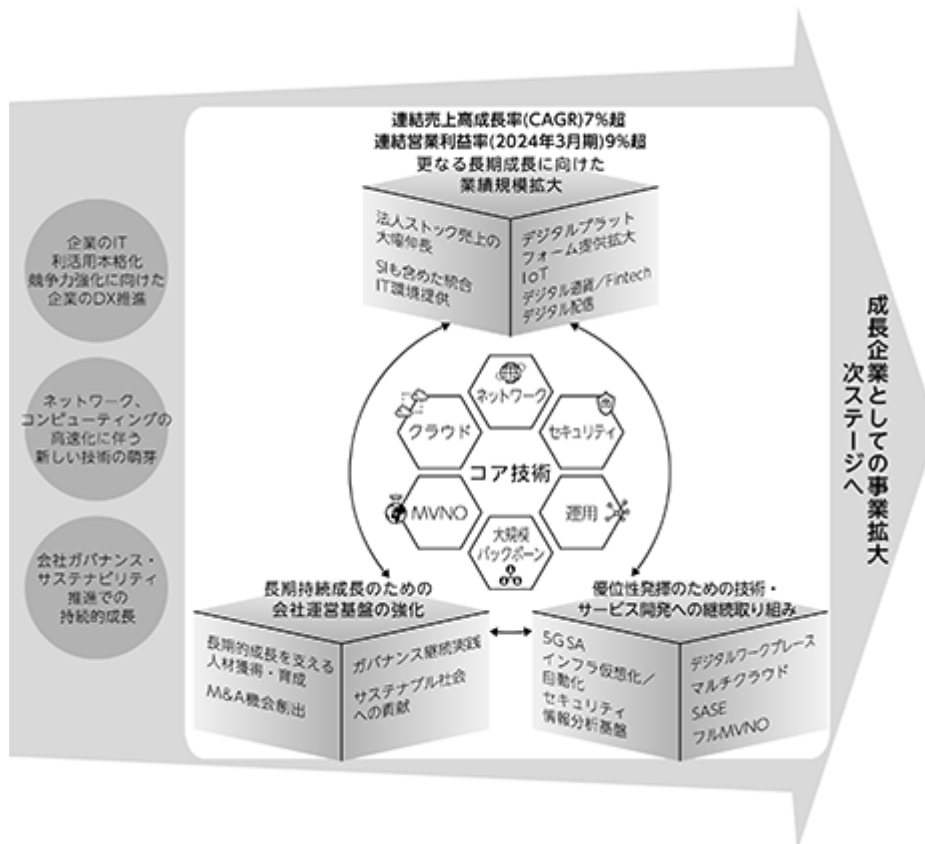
企業のIT利活用本格化 競争力強化に向けた企業のDX推進

ネットワーク、コンピューティングの高速化に伴う新しい技術の萌芽

会社ガバナンス・サステナビリティ推進での持続的成長

連結売上高成長率(CAGR)7%超
連結営業利益率(2024年3月期)9%超
更なる長期成長に向けた業績規模拡大

法人ストック売上の大幅伸長

SIも含めた統合IT環境提供

デジタルプラットフォーム提供拡大
IoT
デジタル通貨／Fintech
デジタル配信

ネットワーク

クラウド

セキュリティ

コア技術

MVNO

運用

大規模バックボーン

長期持続成長のための会社運営基盤の強化

長期的成長を支える人材獲得・育成

M&A機会創出

ガバナンス継続実践

サステナブル社会への貢献

優位性発揮のための技術・サービス開発への継続取り組み

5G SA
インフラ仮想化／自動化
セキュリティ情報分析基盤

デジタルワークプレース
マルチクラウド
SASE
フルMVNO

成長企業としての事業拡大 次ステージへ